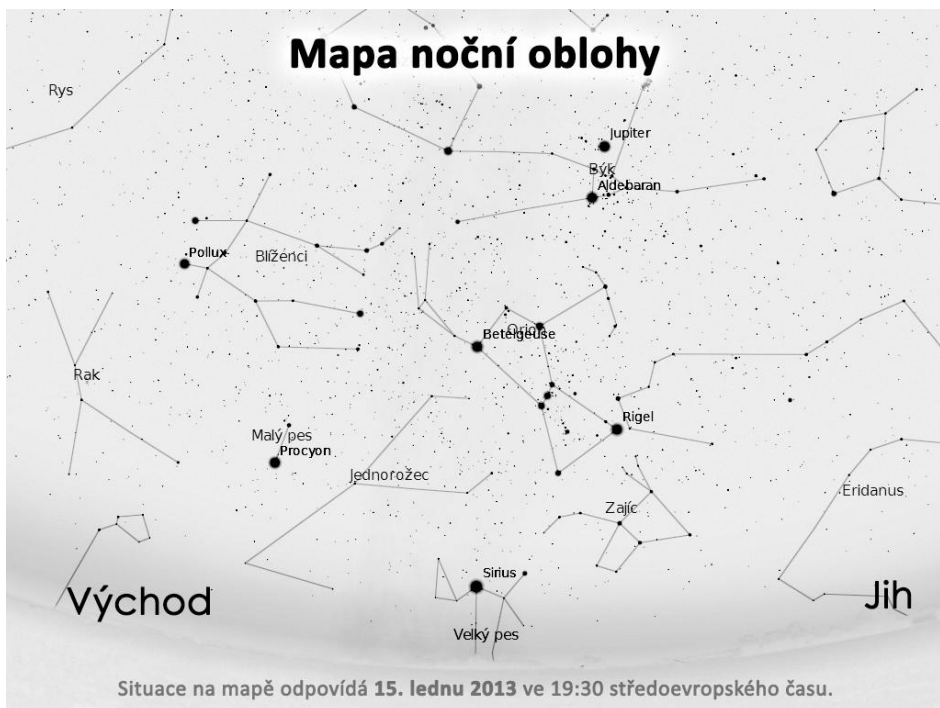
Mapa noční oblohy

Rys

Jupiter

Býk

Aldebaran

Pollux

Blíženci

Orion

Betelgeuse

Rak

Rigel

Malý pes

Procyon

Jednorožec

Eridanus

Zajíc

Sirius

Východ

Jih

Velký pes

Situace na mapě odpovídá **15. lednu 2013** ve 19:30 středoevropského času.